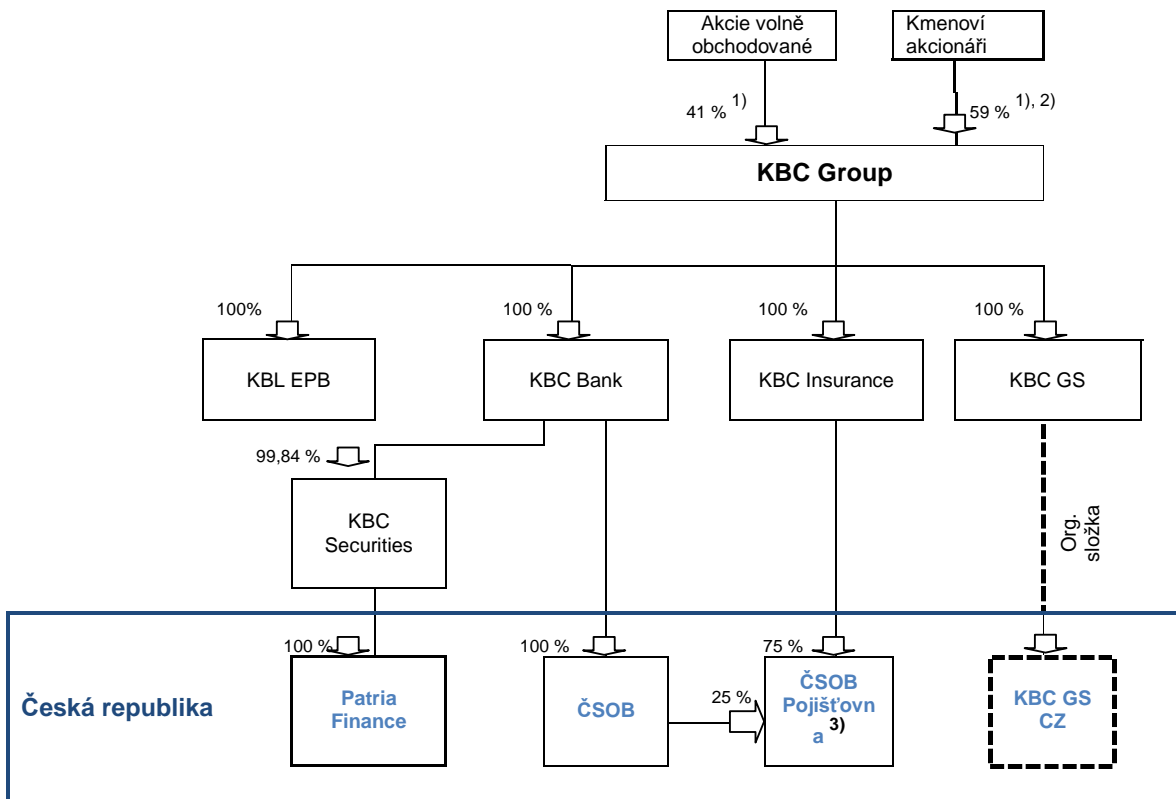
Akcie volně obchodované

Kmenoví akcionáři

41 % 1)

59 % 1), 2)

KBC Group

100%

100 %

100 %

100 %

KBL EPB

KBC Bank

KBC Insurance

KBC GS

99,84 %

KBC Securities

Org. složka

Česká republika

100 %

Patria Finance

100 %

ČSOB

25 %

75 %

ČSOB Pojišťovn a 3)

KBC GS CZ